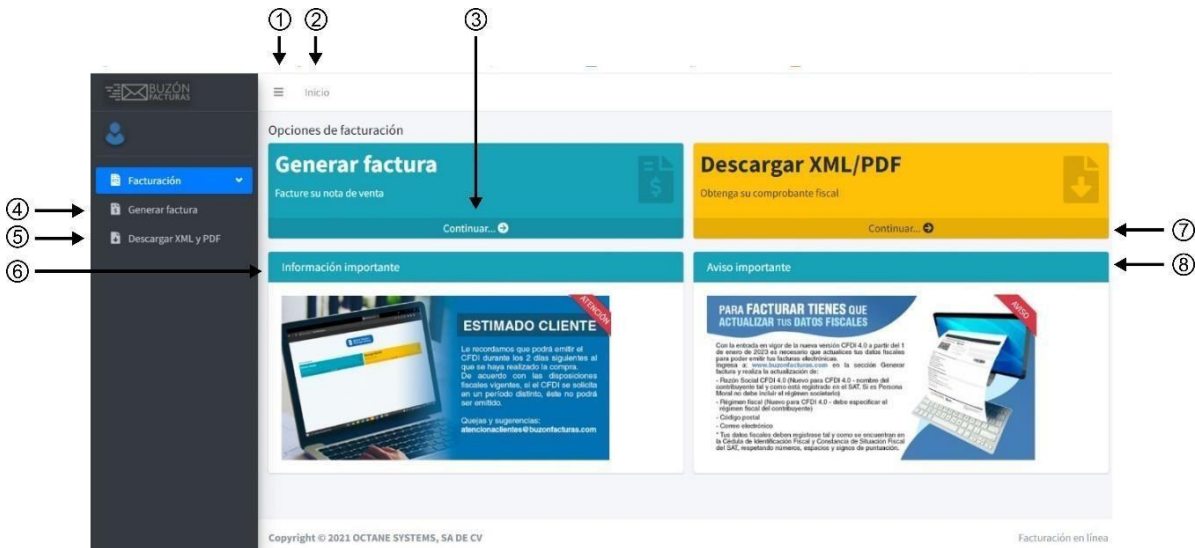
① ② ③

BUZÓN FACTURAS

Inicio

Opciones de facturación

Facturación

④ Generar factura

⑤ Descargar XML y PDF

Generar factura

Facture su nota de venta

Continuar...

Descargar XML/PDF

Obtenga su comprobante fiscal

Continuar...

⑦

⑥ Información importante

Aviso importante ⑧

ATENCIÓN

ESTIMADO CLIENTE

Le recordamos que podrá emitir el CFDI durante los 2 días siguientes al que se haya realizado la compra. De acuerdo con las disposiciones fiscales vigentes, si el CFDI se solicita en un periodo distinto, éste no podrá ser emitido.

Quejas y sugerencias: atencionaclientes@buzonfacturas.com

AVISO

PARA FACTURAR TIENES QUE ACTUALIZAR TUS DATOS FISCALES

Con la entrada en vigor de la nueva versión CFDI 4.0 a partir del 1 de enero de 2023 es necesario que actualices tus datos fiscales para poder emitir tus facturas electrónicas. Ingresa a: www.buzonfacturas.com en la sección Generar factura y realiza la actualización de:
- Razón Social CFDI 4.0 (Nuevo para CFDI 4.0 - nombre del contribuyente tal y como está registrado en el SAT. Si es Persona Moral no debe incluir el régimen societario)
- Régimen fiscal (Nuevo para CFDI 4.0 - debe especificar el régimen fiscal del contribuyente)
- Código postal
- Correo electrónico
* Tus datos fiscales deben registrarse tal y como se encuentran en la Cédula de Identificación Fiscal y Constancia de Situación Fiscal del SAT, respetando números, espacios y signos de puntuación.

Copyright © 2021 OCTANE SYSTEMS, SA DE CV

Facturación en línea